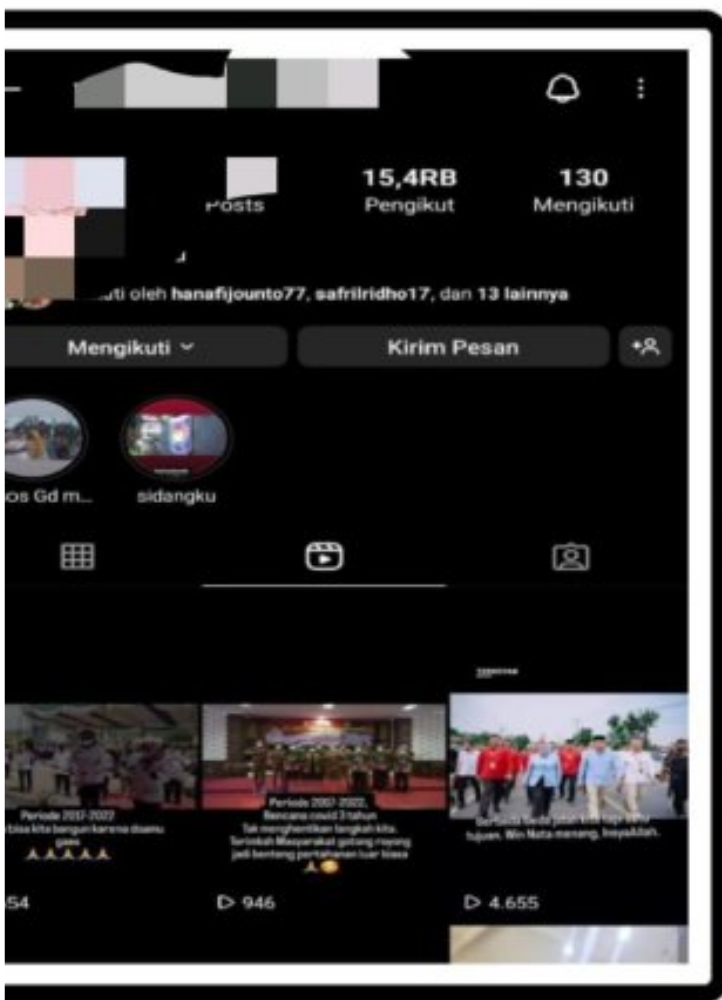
Posts

15,4RB
Pengikut

130
Mengikuti

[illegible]uti oleh hanafijounto77, safrilridho17, dan 13 lainnya

Mengikuti

Kirim Pesan

os Gd m...

sidangku

Periode 2017-2022
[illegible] bisa kita bangun karena doamu
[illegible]

Periode 2007-2022,
Bencana covid 3 tahun
Tak menghentikan langkah kita.
Terimakasih Masyarakat gotong royong
jadi benteng pertahanan luar biasa

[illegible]
tujuan. Win Nata menang, Insyaallah.

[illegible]54

946

4.655